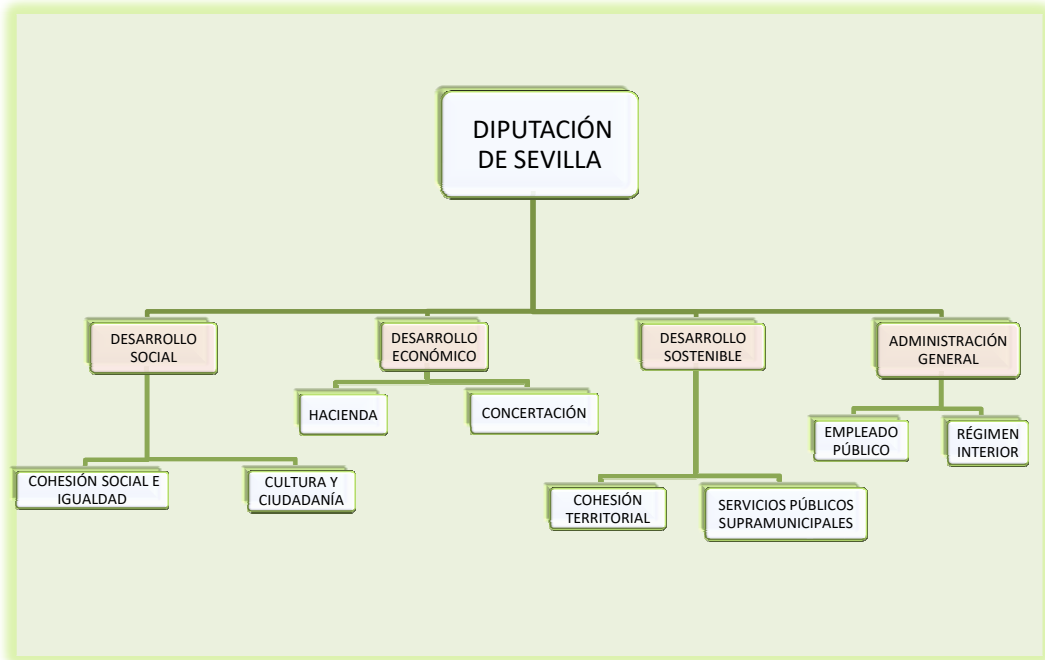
DIPUTACIÓN DE SEVILLA

DESARROLLO SOCIAL

DESARROLLO ECONÓMICO

DESARROLLO SOSTENIBLE

ADMINISTRACIÓN GENERAL

HACIENDA

CONCERTACIÓN

EMPLEADO PÚBLICO

RÉGIMEN INTERIOR

COHESIÓN SOCIAL E IGUALDAD

CULTURA Y CIUDADANÍA

COHESIÓN TERRITORIAL

SERVICIOS PÚBLICOS SUPRAMUNICIPALES